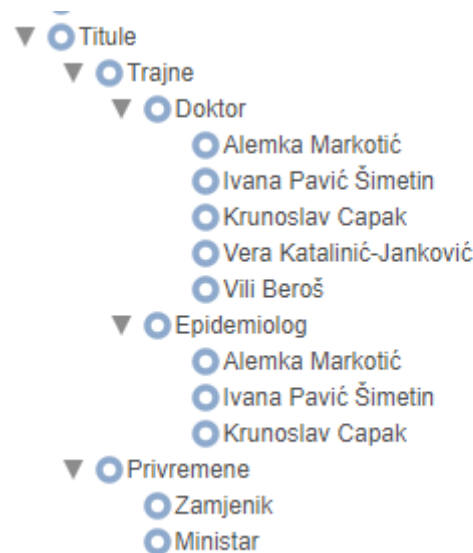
Titule
Trajne
Doktor
Alemka Markotić
Ivana Pavić Šimetin
Krunoslav Capak
Vera Katalinić-Janković
Vili Beroš
Epidemiolog
Alemka Markotić
Ivana Pavić Šimetin
Krunoslav Capak
Privremene
Zamjenik
Ministar